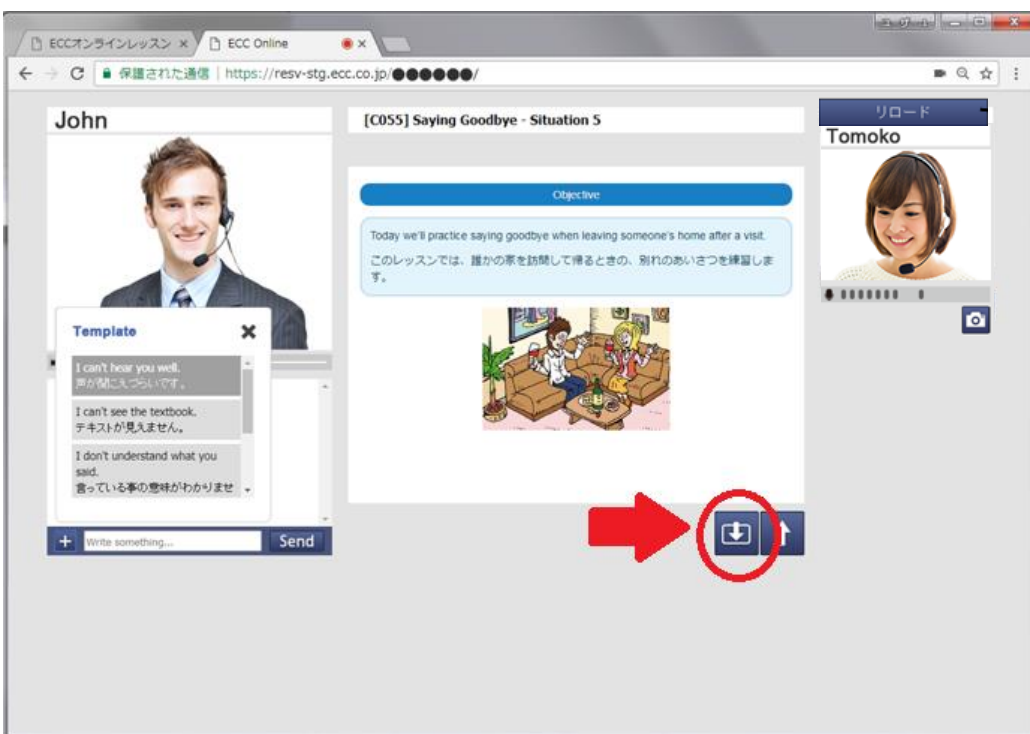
ECCオンラインレッスン ×
ECC Online ×
ユーザー1
保護された通信 | https://resv-stg.ecc.co.jp/●●●●●●/

John

[C055] Saying Goodbye - Situation 5

リロード
Tomoko

Objective

Today we'll practice saying goodbye when leaving someone's home after a visit.

このレッスンでは、誰かの家を訪問して帰るときの、別れのあいさつを練習します。

Template

I can't hear you well.
声が聞こえづらいです。

I can't see the textbook.
テキストが見えません。

I don't understand what you said.
言っている事の意味がわかりませ

+ Write something... Send